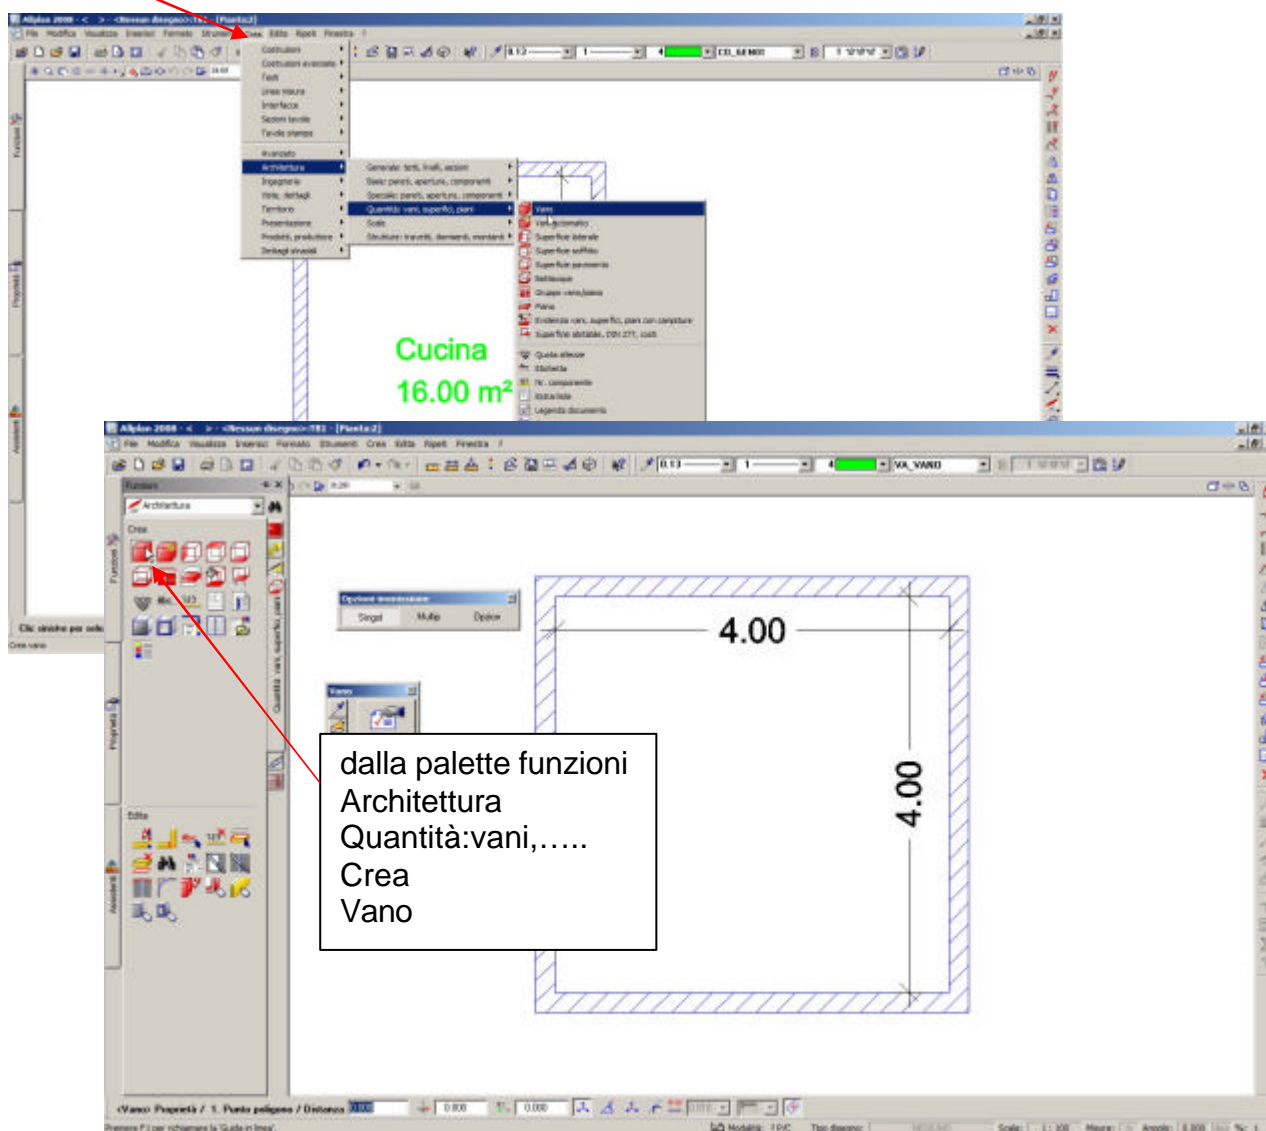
Allplan 2008 - < > - <Nessun disegno>:TB1 - [Pianta2]

File Modifica Visualizza Inserisci Formato Strumenti Crea Edita Ripeti Finestra ?

Costruzioni
Costruzioni avanzate
Testi
Linee misura
Interfacce
Sezioni tavole
Tavole stampa
Avanzato
Architettura
Ingegneria
Viste, dettagli
Territorio
Presentazione
Prodotti, produttore
Dettagli strutturali

Generale: tetti, livelli, sezioni
Base: pareti, aperture, componenti
Speciale: pareti, aperture, componenti
Quantità: vani, superfici, piani
Scale
Strutture: travetti, elementi, montanti

Vano
Vano dettagliato
Superficie laterale
Superficie soffitto
Superficie pavimento
Battiscopa
Gruppo vani/pareti
Piano
Evidenzia vani, superfici, piani con campiture
Superficie abitabile, DIN 277, cubi
Quota altezza
Etichetta
Nr. componente
Distanze
Legenda documento

Cucina
16.00 m²

Clic sinistro per sele
Crea vano

Allplan 2008 - < > - <Nessun disegno>:TB1 - [Pianta2]

File Modifica Visualizza Inserisci Formato Strumenti Crea Edita Ripeti Finestra ?

0.13 VA_VANO

Funzioni
Architettura
Crea
Edita
Funzioni
Proprietà
Assistenti
Quantità: vani, superfici, piani

Opzioni inserimento
Singol Multip Opzion

Vano

4.00

4.00

dalla palette funzioni
Architettura
Quantità:vani,…..
Crea
Vano

<Vano> Proprietà / 1. Punto poligono / Distanza 0.000 0.000 0.000

Premere F1 per richiamare la 'Guida in linea'. Modalità: 1 P/C Tipo disegno: Scala: 1:100 Misure: Angolo: 0.000